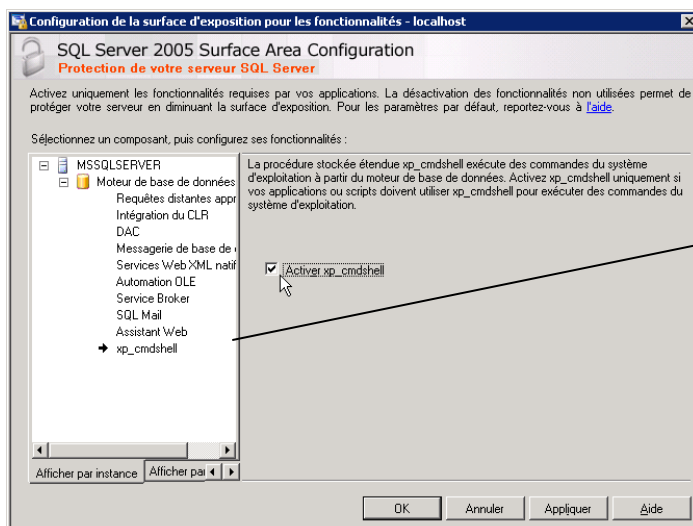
Configuration de la surface d'exposition pour les fonctionnalités - localhost

SQL Server 2005 Surface Area Configuration
Protection de votre serveur SQL Server

Activez uniquement les fonctionnalités requises par vos applications. La désactivation des fonctionnalités non utilisées permet de protéger votre serveur en diminuant la surface d'exposition. Pour les paramètres par défaut, reportez-vous à l'aide.

Sélectionnez un composant, puis configurez ses fonctionnalités :

MSSQLSERVER
Moteur de base de données
Requêtes distantes appr
Intégration du CLR
DAC
Messagerie de base de
Services Web XML natif
Automation OLE
Service Broker
SQL Mail
Assistant Web
xp_cmdshell

Afficher par instance
Afficher pa

La procédure stockée étendue xp_cmdshell exécute des commandes du système d'exploitation à partir du moteur de base de données. Activez xp_cmdshell uniquement si vos applications ou scripts doivent utiliser xp_cmdshell pour exécuter des commandes du système d'exploitation.

Activer xp_cmdshell

OK
Annuler
Appliquer
Aide